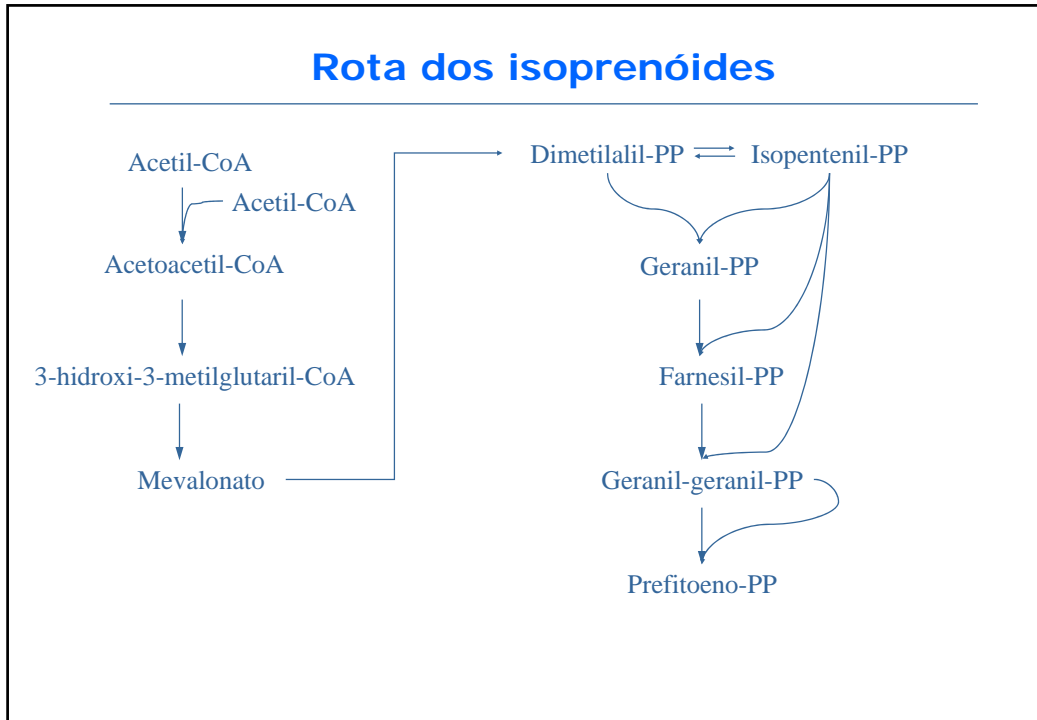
Rota dos isoprenóides

Acetil-CoA

Acetil-CoA

Acetoacetil-CoA

3-hidroxi-3-metilglutaril-CoA

Mevalonato

Dimetilalil-PP $\rightleftarrows$ Isopentenil-PP

Geranil-PP

Farnesil-PP

Geranil-geranil-PP

Prefitoeno-PP